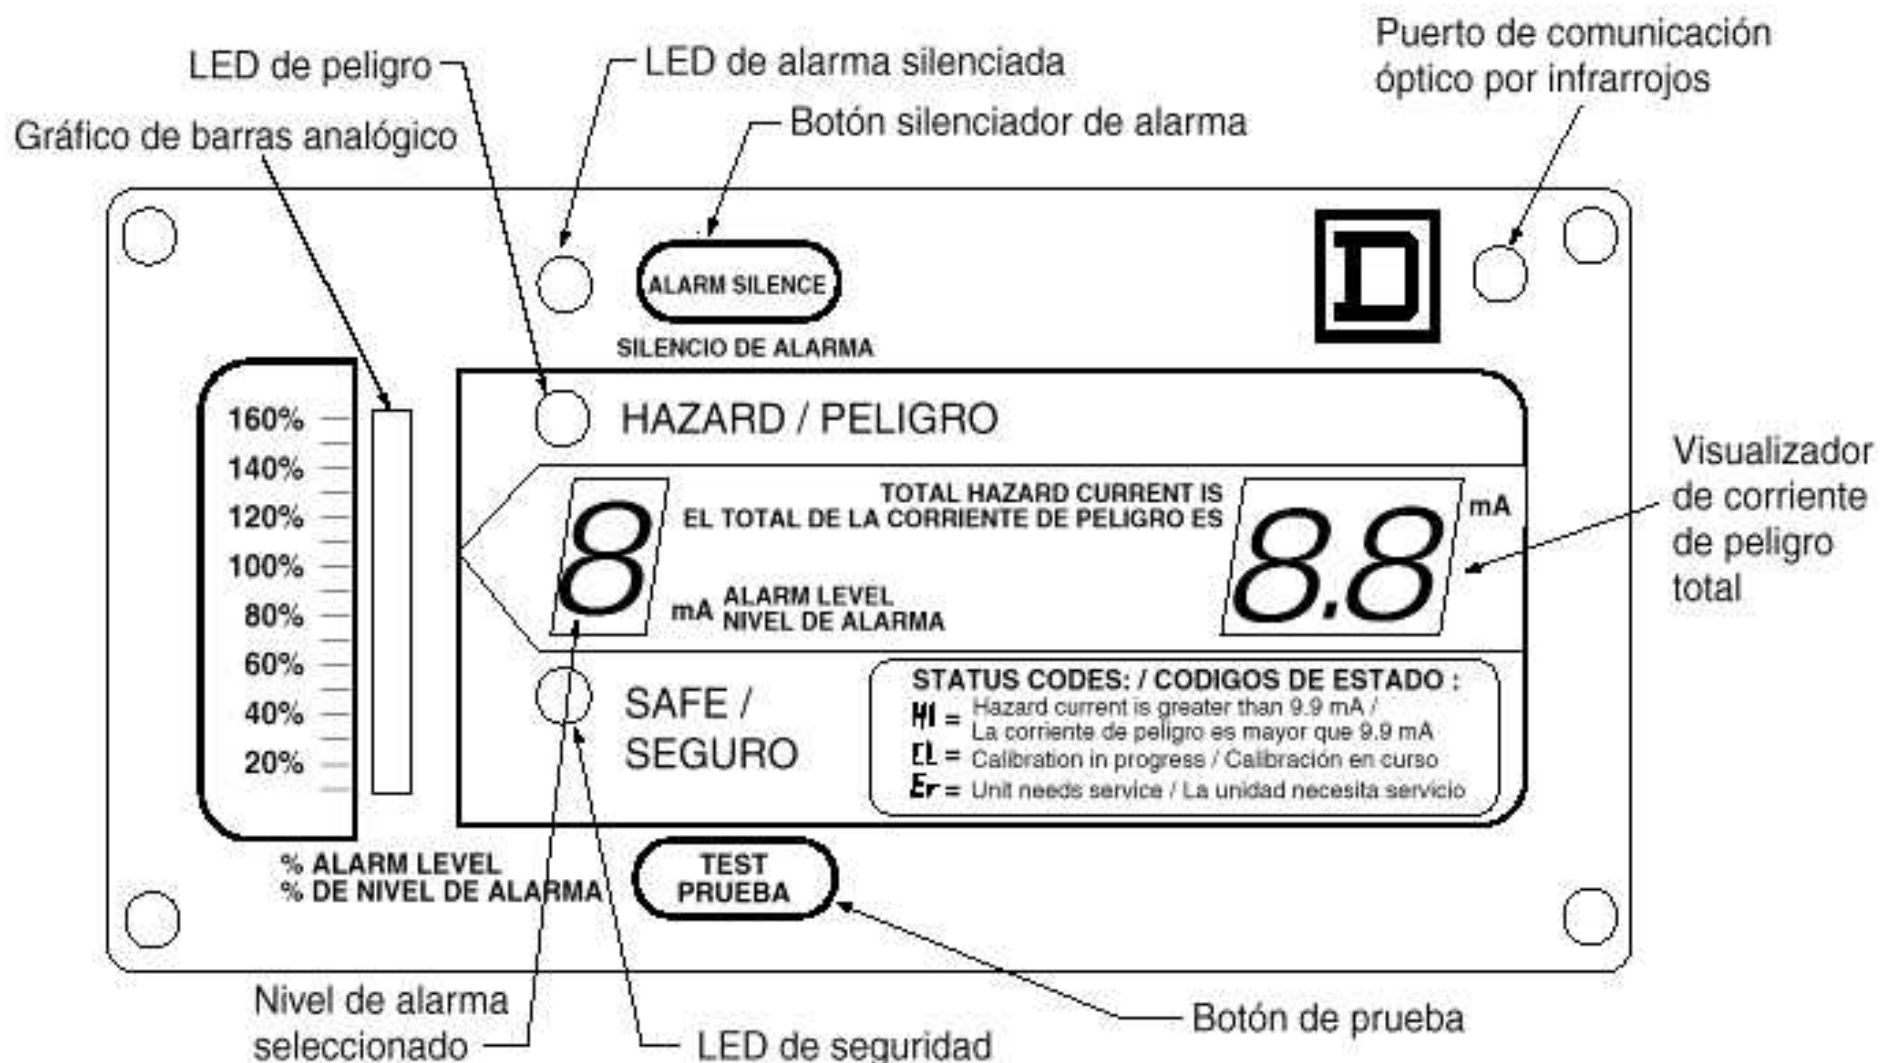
LED de peligro

LED de alarma silenciada

Puerto de comunicación óptico por infrarrojos

Gráfico de barras analógico

Botón silenciador de alarma

ALARM SILENCE

SILENCIO DE ALARMA

D

160%
140%
120%
100%
80%
60%
40%
20%

HAZARD / PELIGRO

8

TOTAL HAZARD CURRENT IS
EL TOTAL DE LA CORRIENTE DE PELIGRO ES

8.8

mA

mA ALARM LEVEL
NIVEL DE ALARMA

Visualizador de corriente de peligro total

SAFE / SEGURO

STATUS CODES: / CODIGOS DE ESTADO :
HI = Hazard current is greater than 9.9 mA / La corriente de peligro es mayor que 9.9 mA
CL = Calibration in progress / Calibración en curso
Er = Unit needs service / La unidad necesita servicio

% ALARM LEVEL
% DE NIVEL DE ALARMA

TEST
PRUEBA

Nivel de alarma seleccionado

LED de seguridad

Botón de prueba